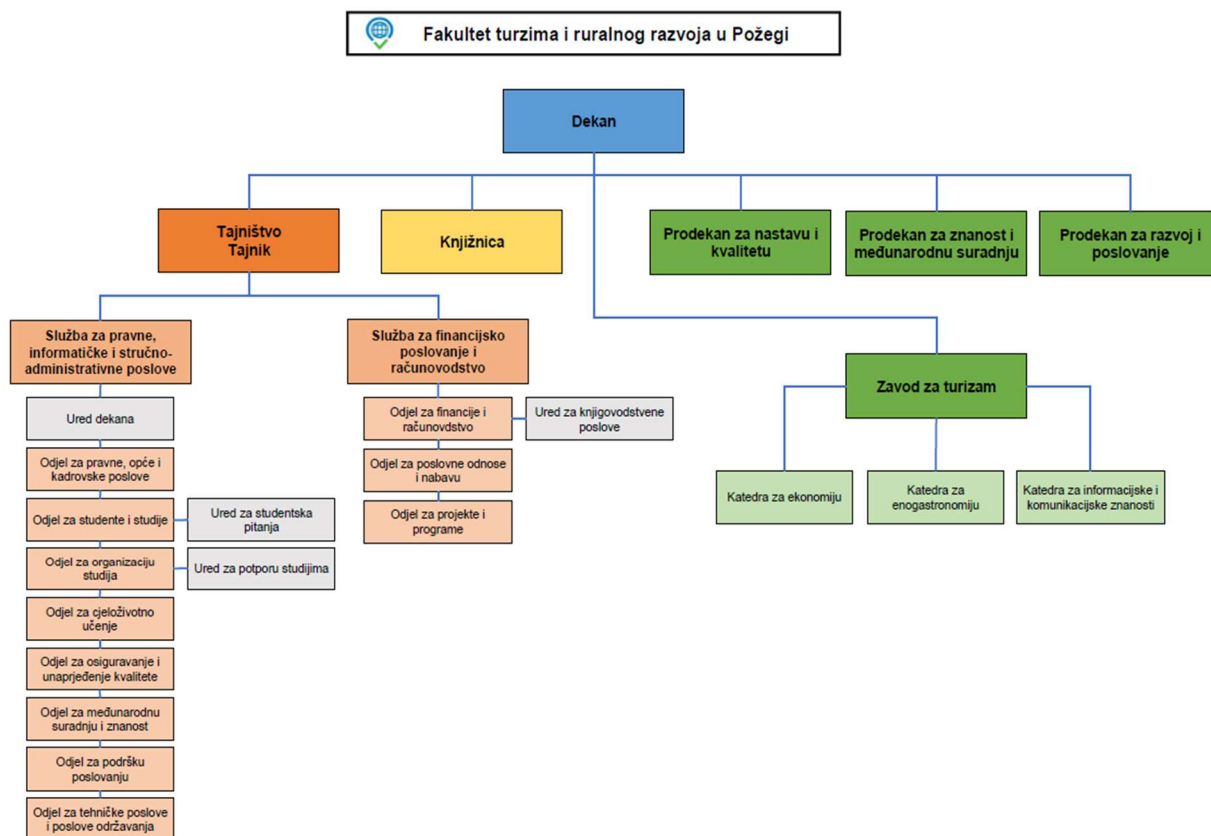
Fakultet turzima i ruralnog razvoja u Požegi

Dekan

Tajništvo
Tajnik

Knjižnica

Prodekan za nastavu i kvalitetu

Prodekan za znanost i međunarodnu suradnju

Prodekan za razvoj i poslovanje

Služba za pravne, informatičke i stručno-administrativne poslove

Ured dekana

Odjel za pravne, opće i kadrovske poslove

Odjel za studente i studije

Ured za studentska pitanja

Odjel za organizaciju studija

Ured za potporu studijima

Odjel za cjeloživotno učenje

Odjel za osiguravanje i unaprjeđenje kvalitete

Odjel za međunarodnu suradnju i znanost

Odjel za podršku poslovanju

Odjel za tehničke poslove i poslove održavanja

Služba za financijsko poslovanje i računovodstvo

Odjel za financije i računovdstvo

Ured za knjigovodstvene poslove

Odjel za poslovne odnose i nabavu

Odjel za projekte i programe

Zavod za turizam

Katedra za ekonomiju

Katedra za enogastronomiju

Katedra za informacijske i komunikacijske znanosti